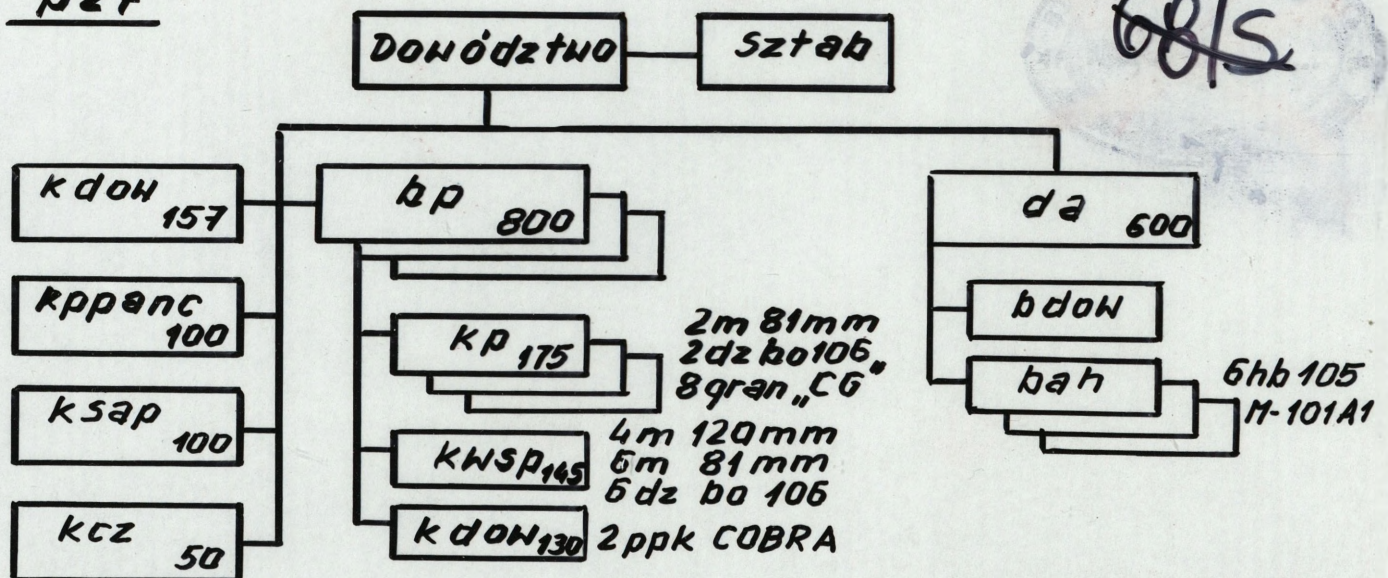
pzr

68/S.

Dowództwo

Sztab

kdow 157

kppanc 100

ksap 100

kcz 50

bp 800

kp 175

2m 81mm
2dz bo106 "
8gran „CG"

kwsp 145

4m 120mm
6m 81mm
6dz bo 106

kdow 130

2ppk COBRA

da 600

bdow

bah

6hb 105
M-101A1